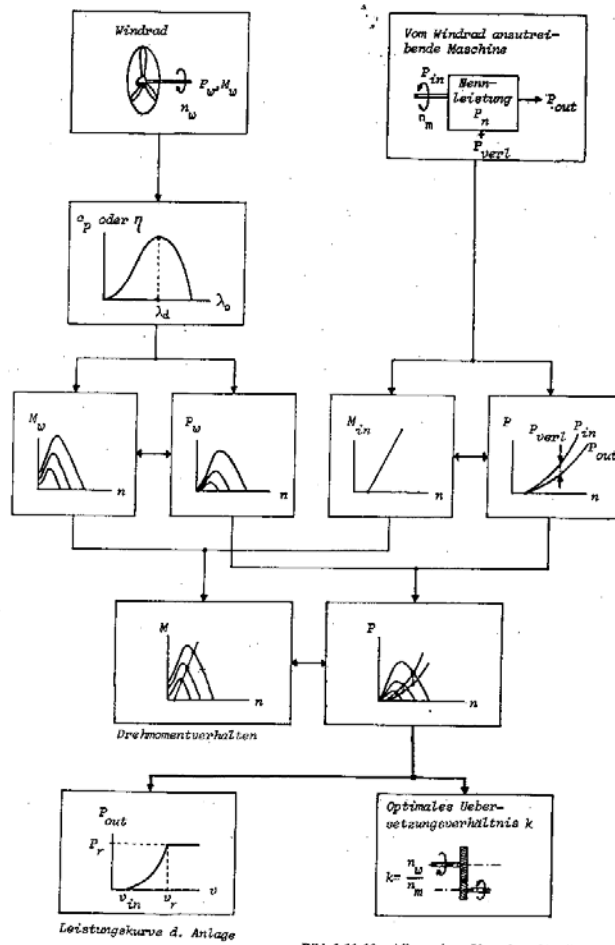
Windrad

$P_w, M_w$

$n_w$

Vom Windrad anzutreibende Maschine

$P_{in}$

$n_m$

Nennleistung $P_n$

$P_{out}$

$P_{verl}$

$c_p$ oder $\eta$

$\lambda_d$

$\lambda_o$

$M_w$

$n$

$P_w$

$n$

$M_{in}$

$n$

$P$

$P_{verl}$

$P_{in}$

$P_{out}$

$n$

$M$

$n$

$P$

$n$

Drehmomentverhalten

$P_{out}$

$P_r$

$v_{in}$

$v_r$

$v$

Leistungskurve d. Anlage

Optimales Uebersetzungsverhältnis k

$k = \frac{n_w}{n_m}$

Bild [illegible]